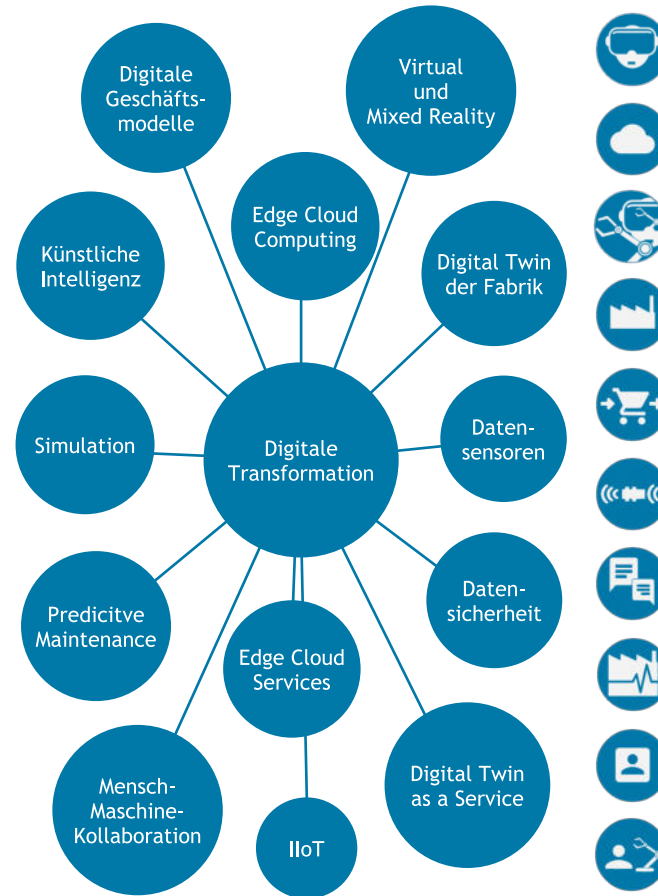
Digitale Geschäfts-modelle

Virtual und Mixed Reality

Edge Cloud Computing

Künstliche Intelligenz

Digital Twin der Fabrik

Simulation

Digitale Transformation

Daten-sensoren

Daten-sicherheit

Predicitve Maintenance

Edge Cloud Services

Mensch-Maschine-Kollaboration

IIoT

Digital Twin as a Service